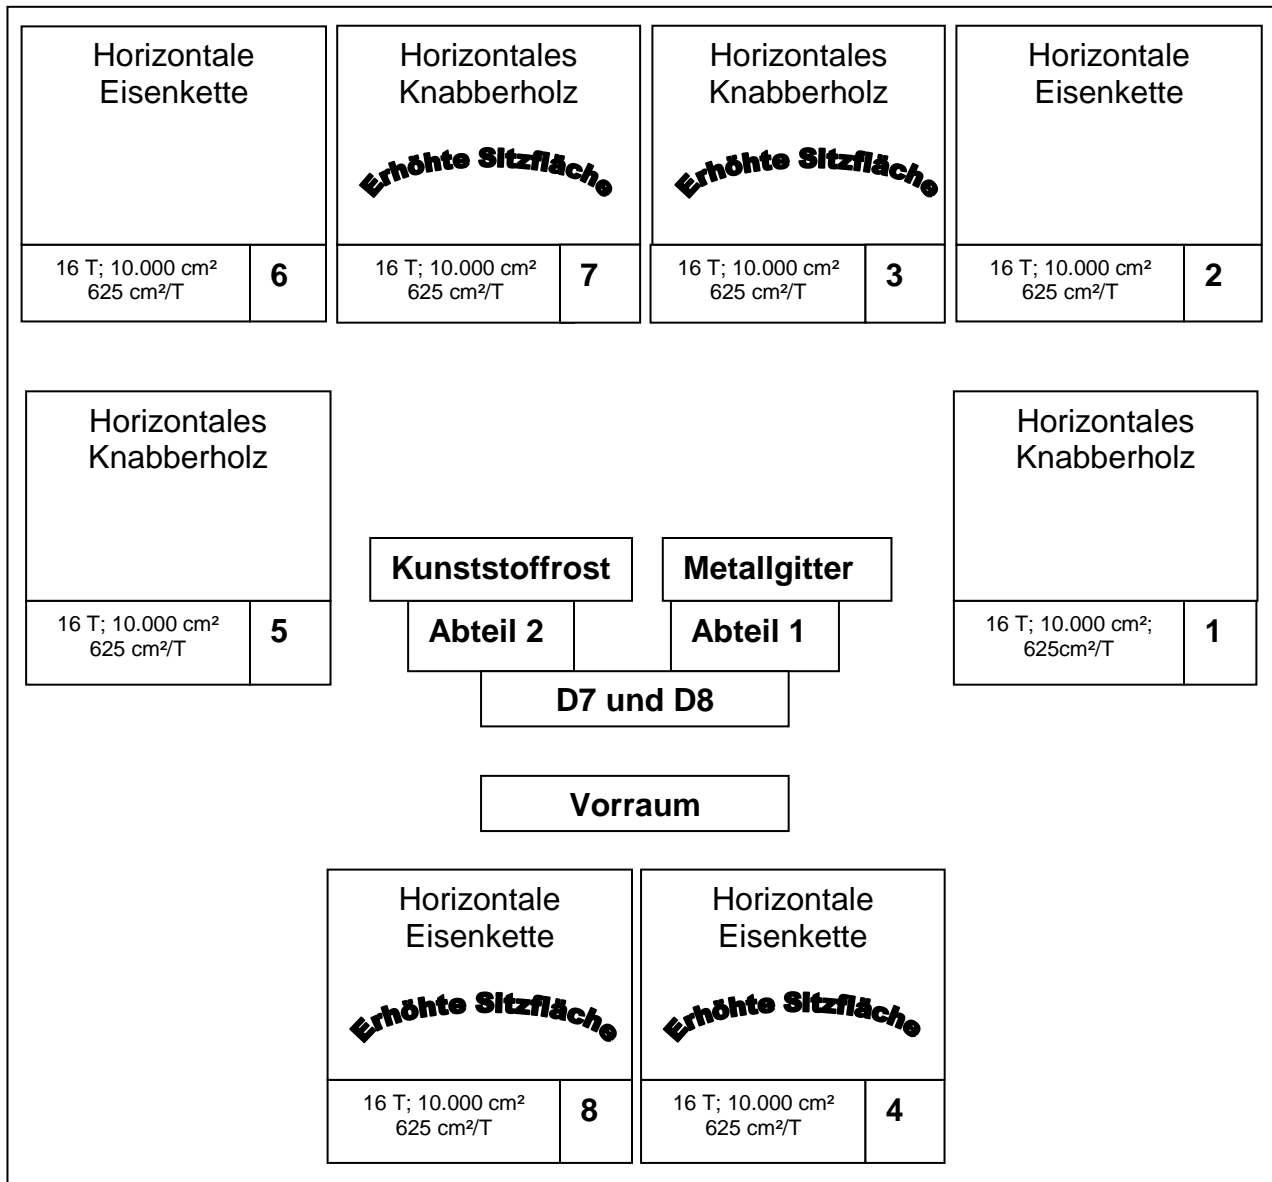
Horizontale Eisenkette

16 T; 10.000 cm² 625 cm²/T

6

Horizontales Knabberholz

Erhöhte Sitzfläche

16 T; 10.000 cm² 625 cm²/T

7

Horizontales Knabberholz

Erhöhte Sitzfläche

16 T; 10.000 cm² 625 cm²/T

3

Horizontale Eisenkette

16 T; 10.000 cm² 625 cm²/T

2

Horizontales Knabberholz

16 T; 10.000 cm² 625 cm²/T

5

Kunststoffrost

Metallgitter

Abteil 2

Abteil 1

D7 und D8

Horizontales Knabberholz

16 T; 10.000 cm²; 625cm²/T

1

Vorraum

Horizontale Eisenkette

Erhöhte Sitzfläche

16 T; 10.000 cm² 625 cm²/T

8

Horizontale Eisenkette

Erhöhte Sitzfläche

16 T; 10.000 cm² 625 cm²/T

4